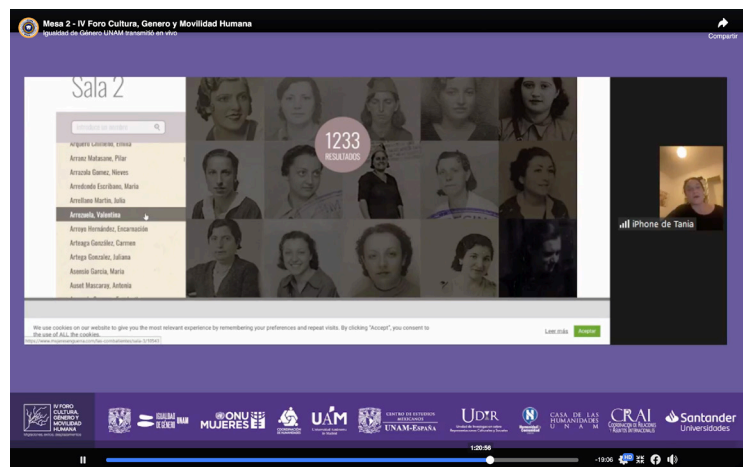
Mesa 2 - IV Foro Cultura, Genero y Movilidad Humana
Igualdad de Género UNAM transmitió en vivo

Compartir

Sala 2

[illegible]

Arguero Cisneros, Emilia
Arranz Matasane, Pilar
Arrazola Gamez, Nieves
Arredondo Escribano, Maria
Arrellano Martin, Julia
Arrezuela, Valentina
Arroyo Hernández, Encarnación
Arteaga González, Carmen
Artega Gonzalez, Juliana
Asensio García, Maria
Asnet Mascaray, Antonia

1233
RESULTADOS

We use cookies on our website to give you the most relevant experience by remembering your preferences and repeat visits. By clicking "Accept", you consent to the use of ALL the cookies.

Leer más
Aceptar

iPhone de Tania

IV FORO CULTURA, GÉNERO Y MOVILIDAD HUMANA

IGUALDAD DE GÉNERO UNAM

ONU MUJERES

UAM

CENTRO DE ESTUDIOS MEXICANOS UNAM-ESPAÑA

UDIR

CASA DE LAS HUMANIDADES UNAM

CRAI

Santander Universidades

1:20:56

-19:06